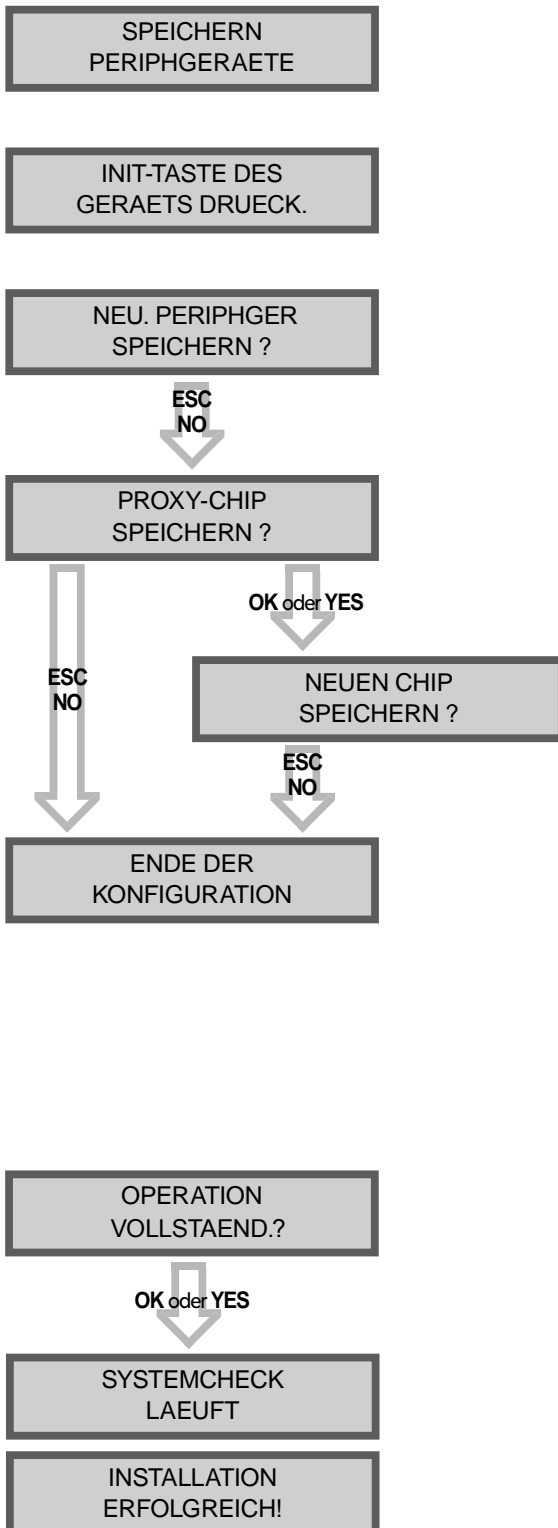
SPEICHERN
PERIPHGERAETE

INIT-TASTE DES
GERAETS DRUECK.

NEU. PERIPHGER
SPEICHERN ?

ESC
NO

PROXY-CHIP
SPEICHERN ?

OK oder YES

ESC
NO

NEUEN CHIP
SPEICHERN ?

ESC
NO

ENDE DER
KONFIGURATION

OPERATION
VOLLSTAEND.?

OK oder YES

SYSTEMCHECK
LAEUFT

INSTALLATION
ERFOLGREICH!